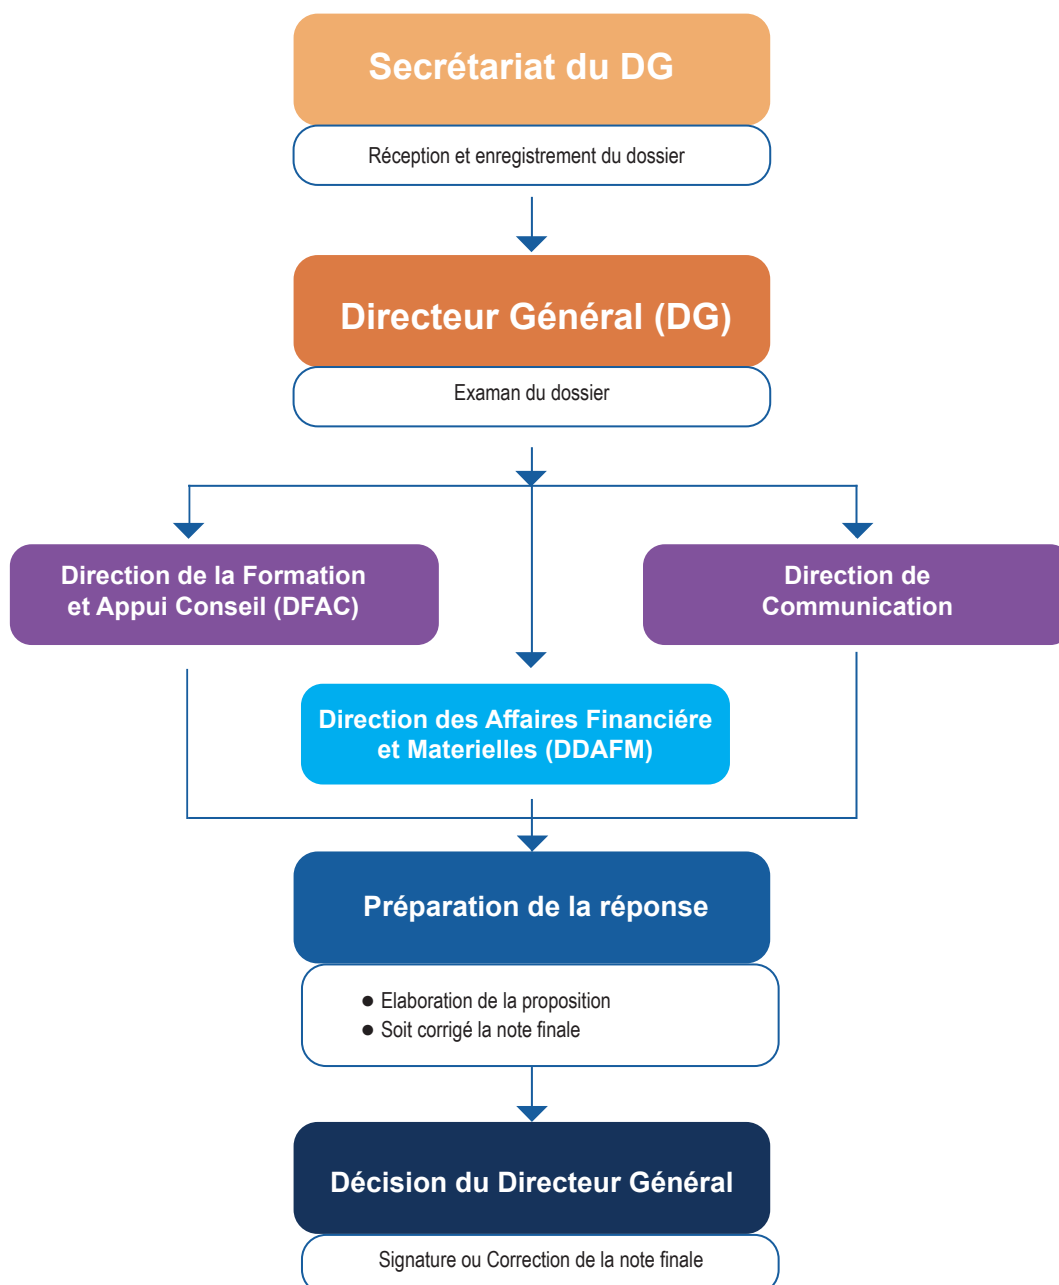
Secrétariat du DG

Réception et enregistrement du dossier

Directeur Général (DG)

Examan du dossier

Direction de la Formation et Appui Conseil (DFAC)

Direction de Communication

Direction des Affaires Financiére et Materielles (DDAFM)

Préparation de la réponse

● Elaboration de la proposition
● Soit corrigé la note finale

Décision du Directeur Général

Signature ou Correction de la note finale